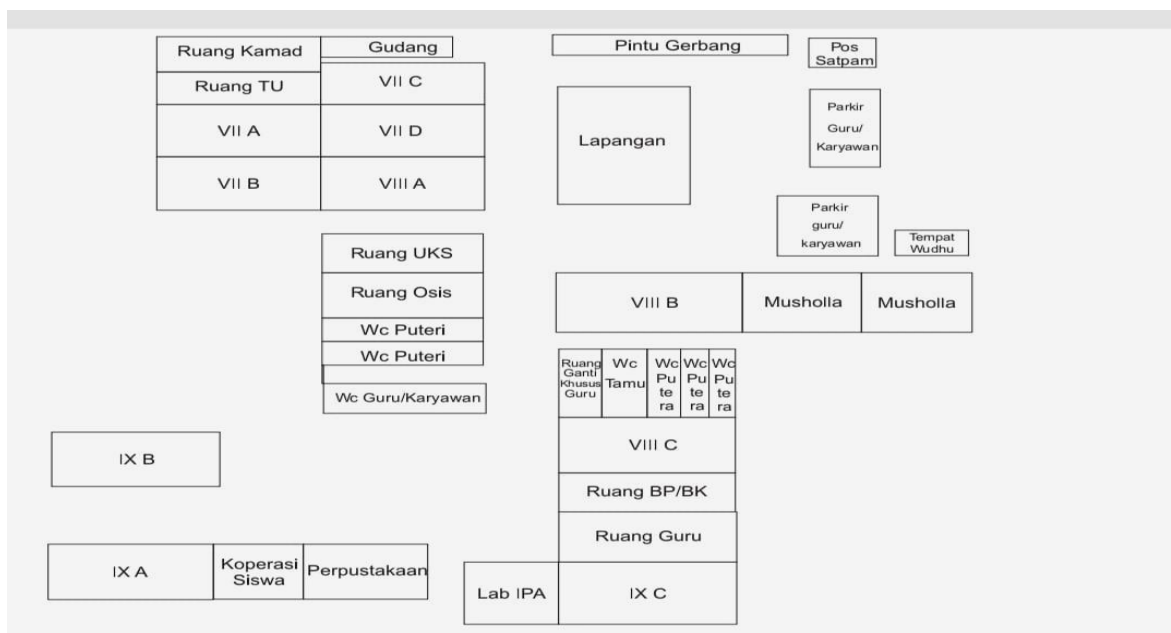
Ruang Kamad
Gudang
Ruang TU
VII C
VII A
VII D
VII B
VIII A

Pintu Gerbang
Pos Satpam
Lapangan
Parkir Guru/ Karyawan
Parkir guru/ karyawan
Tempat Wudhu

Ruang UKS
Ruang Osis
Wc Puteri
Wc Puteri
Wc Guru/Karyawan

VIII B
Musholla
Musholla

Ruang Ganti Khusus Guru
Wc Tamu
Wc Putera
Wc Putera
Wc Putera
VIII C
Ruang BP/BK
Ruang Guru
Lab IPA
IX C

IX B

IX A
Koperasi Siswa
Perpustakaan